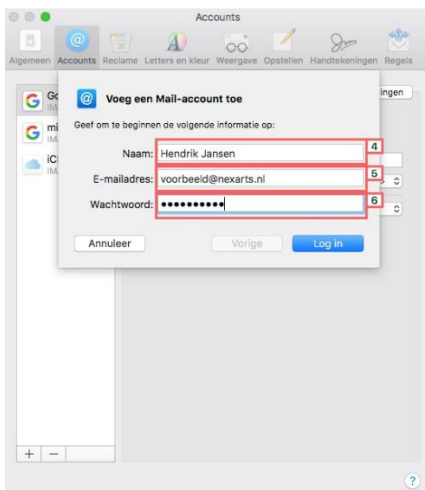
Accounts

Algemeen Accounts Reclame Letters en kleur Weergave Opstellen Handtekeningen Regels

Go IM
mi IM
iCl

ingen

Voeg een Mail-account toe

Geef om te beginnen de volgende informatie op:

Naam: Hendrik Jansen 4

E-mailadres: voorbeeld@nexarts.nl 5

Wachtwoord: •••••••••• 6

Annuleer Vorige Log in

+ −

?